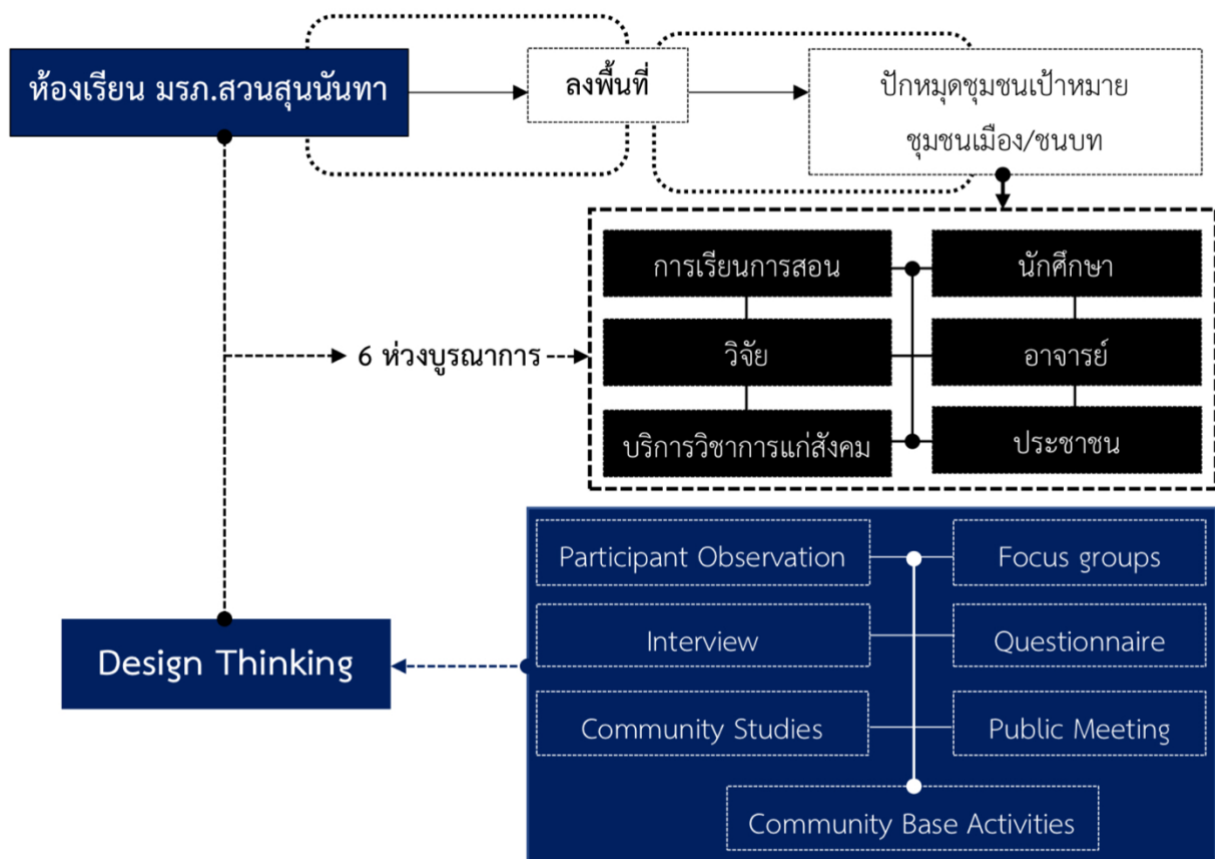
ห้องเรียน มรภ.สวนสุนันทา

ลงพื้นที่

ปักหมุดชุมชนเป้าหมาย
ชุมชนเมือง/ชนบท

6 ห่วงบูรณาการ

การเรียนการสอน

นักศึกษา

วิจัย

อาจารย์

บริการวิชาการแก่สังคม

ประชาชน

Design Thinking

Participant Observation

Focus groups

Interview

Questionnaire

Community Studies

Public Meeting

Community Base Activities